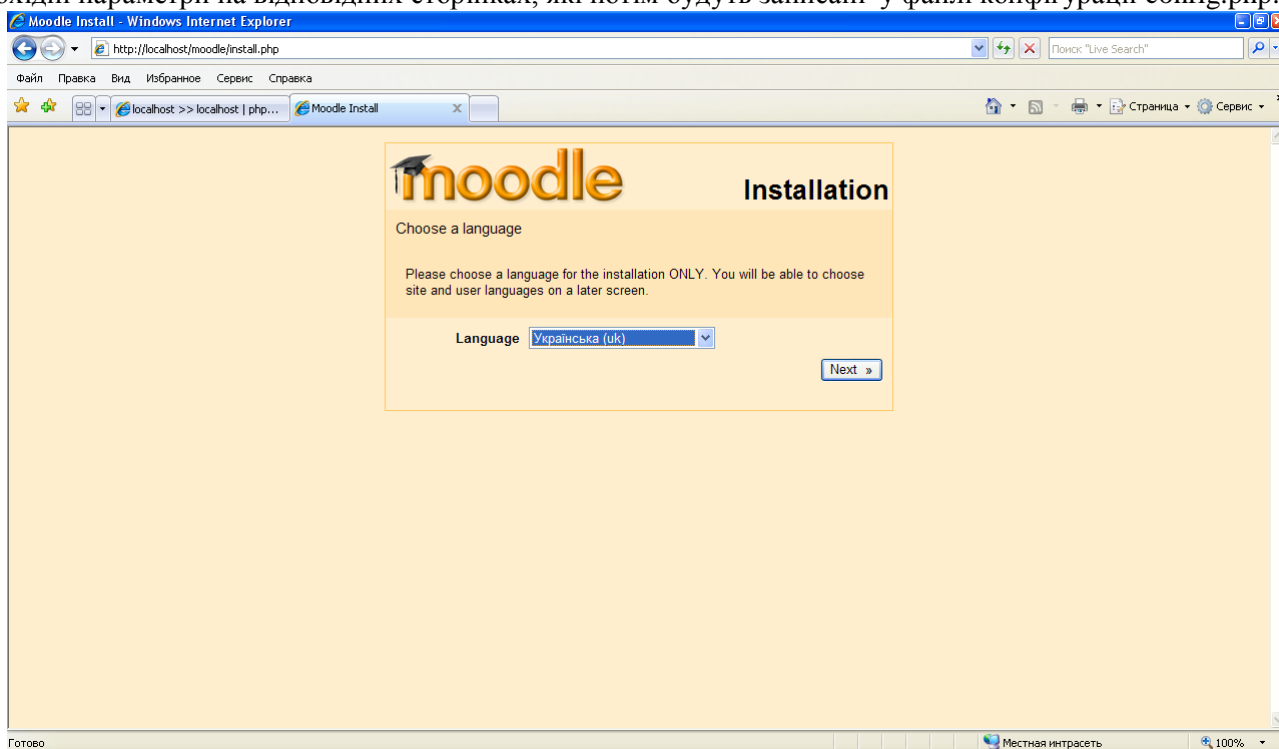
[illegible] параметри на відповідних сторінках, які потім будуть записані у файлі конфігурації config.php.

Moodle Install - Windows Internet Explorer

http://localhost/moodle/install.php

Поиск "Live Search"

Файл Правка Вид Избранное Сервис Справка

localhost >> localhost | php...

Moodle Install

Страница Сервис

moodle

Installation

Choose a language

Please choose a language for the installation ONLY. You will be able to choose site and user languages on a later screen.

Language Українська (uk)

Next »

Готово

Местная интрасеть

100%